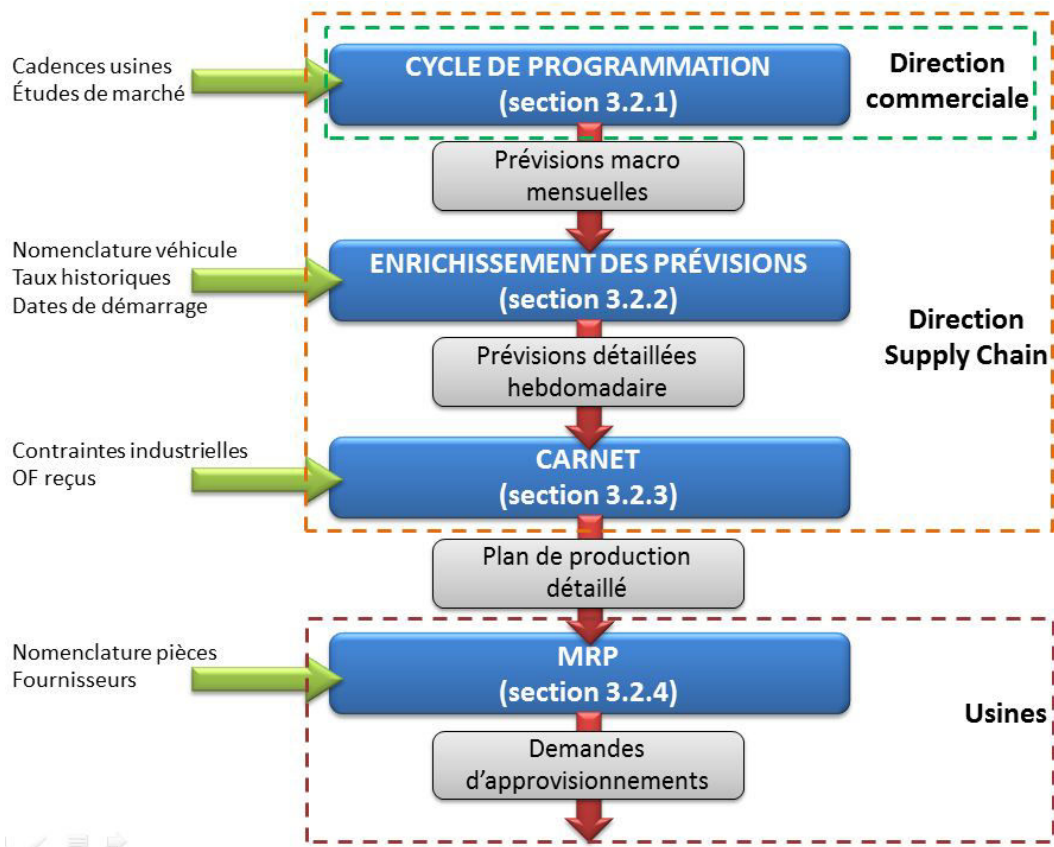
Cadences usines
Études de marché

CYCLE DE PROGRAMMATION
(section 3.2.1)

Direction commerciale

Prévisions macro mensuelles

Nomenclature véhicule
Taux historiques
Dates de démarrage

ENRICHISSEMENT DES PRÉVISIONS
(section 3.2.2)

Direction Supply Chain

Prévisions détaillées hebdomadaire

Contraintes industrielles
OF reçus

CARNET
(section 3.2.3)

Plan de production détaillé

Nomenclature pièces
Fournisseurs

MRP
(section 3.2.4)

Usines

Demandes d'approvisionnements